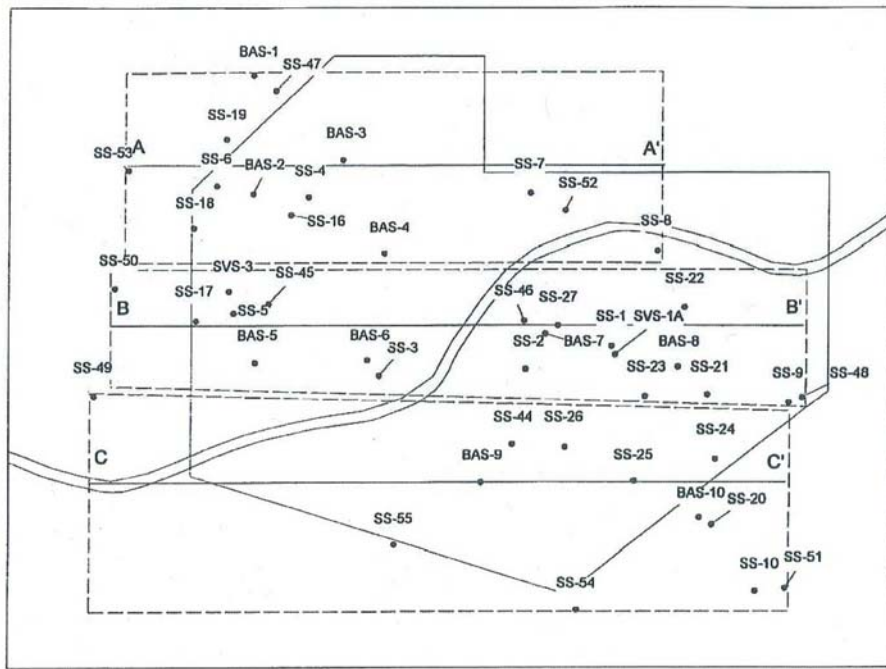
BAS-1
SS-47
SS-19
BAS-3
SS-53
A
SS-6
BAS-2
SS-4
SS-7
A'
SS-52
SS-18
SS-16
BAS-4
SS-8
SS-50
SVS-3
SS-45
SS-22
SS-17
B
SS-5
SS-46
SS-27
B'
SS-1
SVS-1A
BAS-5
BAS-6
SS-3
SS-2
BAS-7
BAS-8
SS-49
SS-23
SS-21
SS-9
SS-48
SS-44
SS-26
SS-24
C
BAS-9
SS-25
C'
BAS-10
SS-20
SS-55
SS-10
SS-51
SS-54